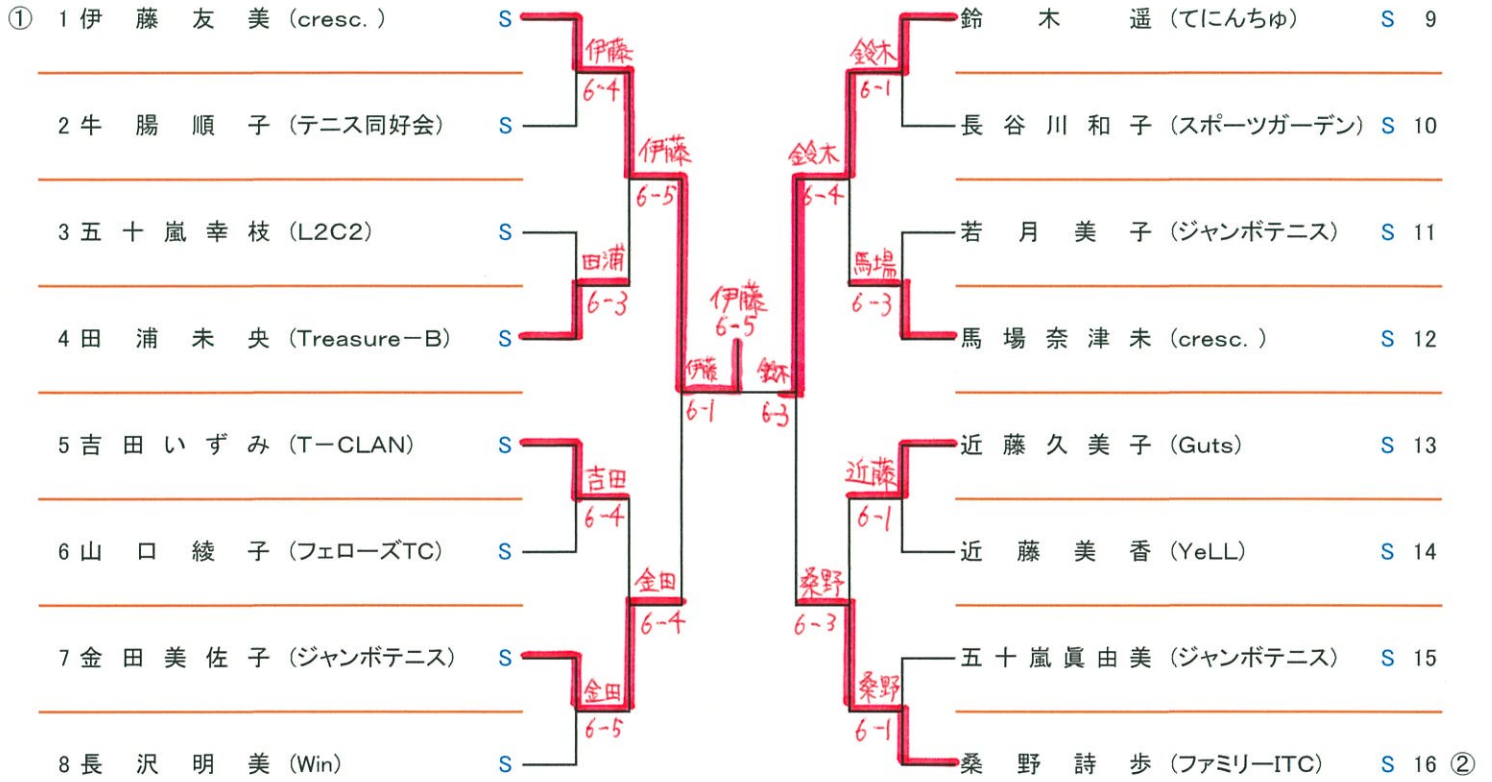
① 1 伊藤友美 (cresc. ) S
2 牛腸順子 (テニス同好会) S
3 五十嵐幸枝 (L2C2) S
4 田浦未央 (Treasure－B) S
5 吉田いずみ (T－CLAN) S
6 山口綾子 (フェローズTC) S
7 金田美佐子 (ジャンボテニス) S
8 長沢明美 (Win) S

伊藤
6-4
伊藤
6-5
田浦
6-3
伊藤
6-1
吉田
6-4
金田
6-4
金田
6-5

伊藤
6-5

鈴木
6-1
鈴木
6-4
馬場
6-3
鈴木
6-3
近藤
6-1
桑野
6-3
桑野
6-1

鈴木遥 (てにんちゅ) S 9
長谷川和子 (スポーツガーデン) S 10
若月美子 (ジャンボテニス) S 11
馬場奈津未 (cresc. ) S 12
近藤久美子 (Guts) S 13
近藤美香 (YeLL) S 14
五十嵐眞由美 (ジャンボテニス) S 15
桑野詩歩 (ファミリーITC) S 16 ②